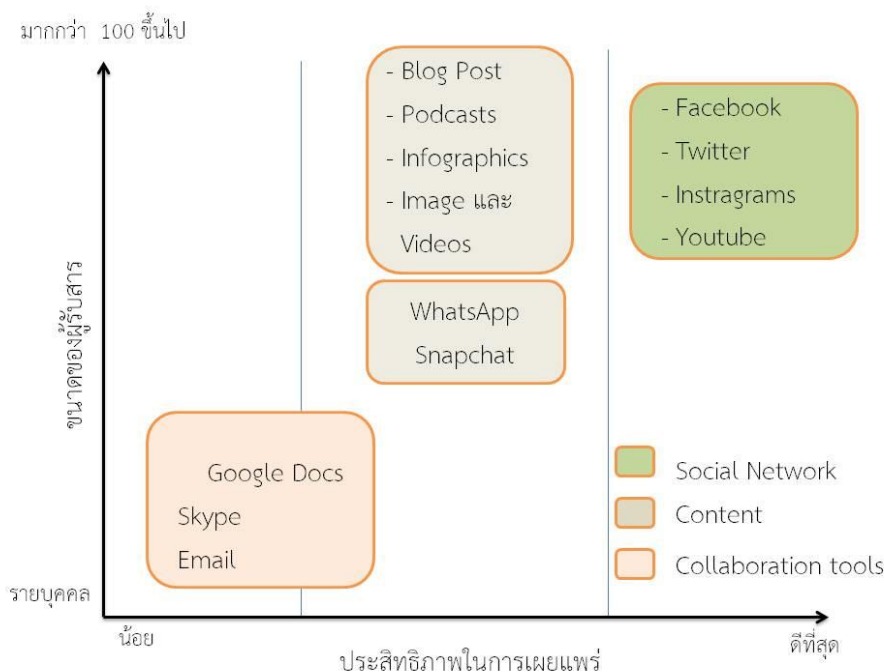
มากกว่า 100 ขึ้นไป

ขนาดของผู้รับสาร

รายบุคคล

- Blog Post
- Podcasts
- Infographics
- Image และ Videos

- Facebook
- Twitter
- Instragrams
- Youtube

WhatsApp
Snapchat

Google Docs
Skype
Email

Social Network
Content
Collaboration tools

น้อย

ประสิทธิภาพในการเผยแพร่

ดีที่สุด